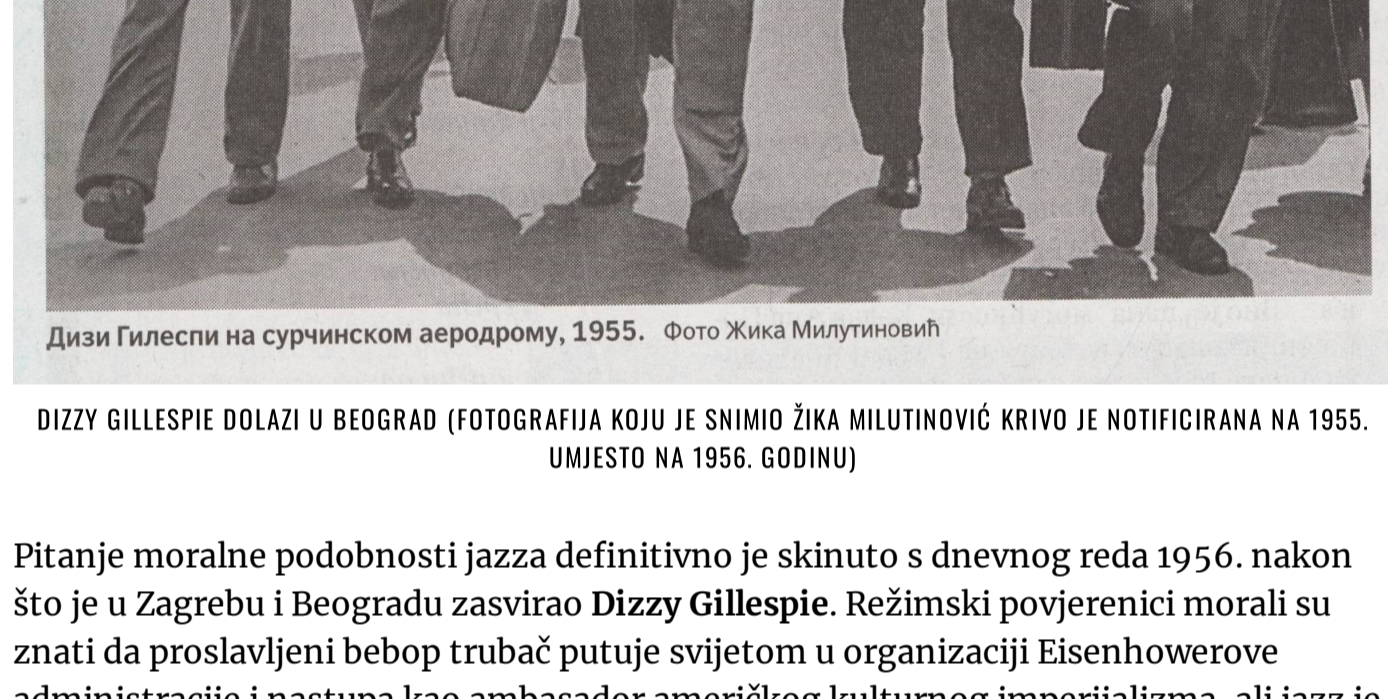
Дизи Гилеспи на сурчинском аеродрому, 1955. Фото Жика Милутиновић

DIZZY GILLESPIE DOLAZI U BEOGRAD (FOTOGRAFIJA KOJU JE SNIMIO ŽIKA MILUTINOVIĆ KRIVO JE NOTIFICIRANA NA 1955. UMJESTO NA 1956. GODINU)

Pitanje moralne podobnosti jazza definitivno je skinuto s dnevnog reda 1956. nakon što je u Zagrebu i Beogradu zasvirao **Dizzy Gillespie**. Režimski povjerenici morali su znati da proslavljeni bebop trubač putuje svijetom u organizaciji Eisenhowerove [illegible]